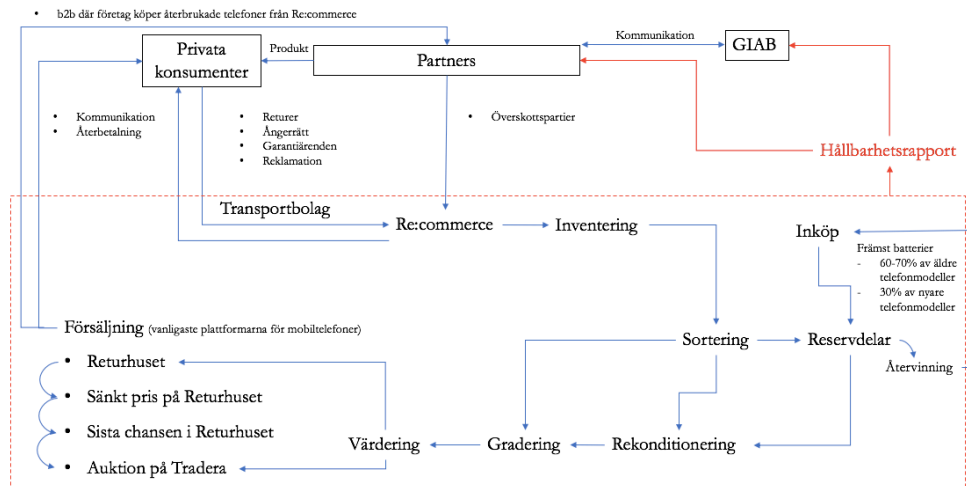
• b2b där företag köper återbrukade telefoner från Re:commerce

Privata konsumenter

Produkt

Partners

Kommunikation

GIAB

• Kommunikation
• Återbetalning

• Returer
• Ångerrätt
• Garantiärenden
• Reklamation

• Överskottspartier

Hållbarhetsrapport

Transportbolag

Re:commerce

Inventering

Inköp

Främst batterier
- 60-70% av äldre telefonmodeller
- 30% av nyare telefonmodeller

Försäljning (vanligaste plattformarna för mobiltelefoner)

Sortering

Reservdelar

Återvinning

• Returhuset
• Sänkt pris på Returhuset
• Sista chansen i Returhuset
• Auktion på Tradera

Värdering

Gradering

Rekonditionering